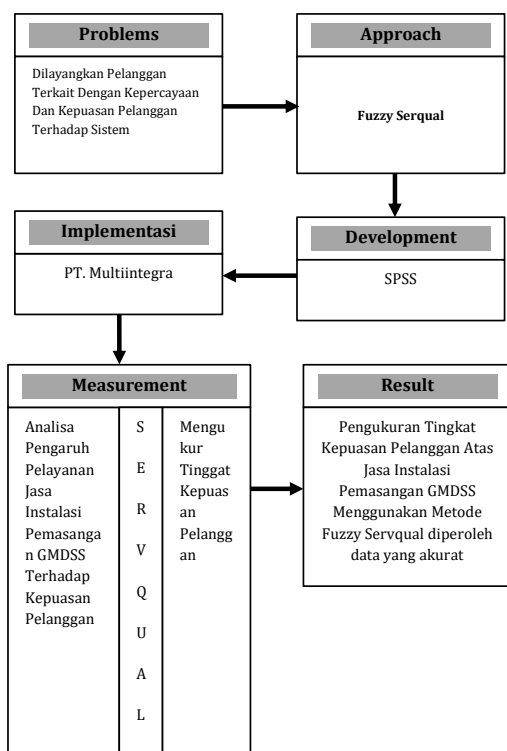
Problems

Dilayangkan Pelanggan Terkait Dengan Kepercayaan Dan Kepuasan Pelanggan Terhadap Sistem

Approach

Fuzzy Serqual

Implementasi

PT. Multiintegra

Development

SPSS

Measurement

Analisa Pengaruh Pelayanan Jasa Instalasi Pemasangan GMDSS Terhadap Kepuasan Pelanggan

S E R V Q U A L

Mengukur Tinggat Kepuasan Pelanggan

Result

Pengukuran Tingkat Kepuasan Pelanggan Atas Jasa Instalasi Pemasangan GMDSS Menggunakan Metode Fuzzy Servqual diperoleh data yang akurat